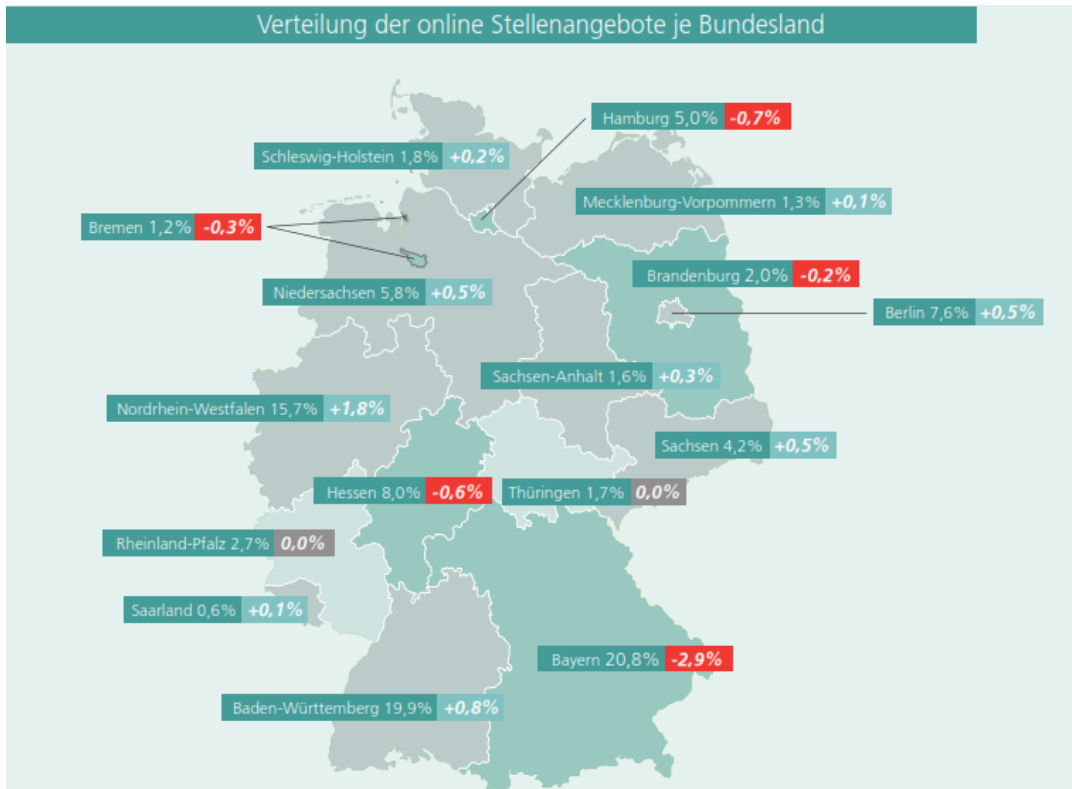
Verteilung der online Stellenangebote je Bundesland

Hamburg 5,0% -0,7%

Schleswig-Holstein 1,8% +0,2%

Mecklenburg-Vorpommern 1,3% +0,1%

Bremen 1,2% -0,3%

Brandenburg 2,0% -0,2%

Niedersachsen 5,8% +0,5%

Berlin 7,6% +0,5%

Sachsen-Anhalt 1,6% +0,3%

Nordrhein-Westfalen 15,7% +1,8%

Sachsen 4,2% +0,5%

Hessen 8,0% -0,6%

Thüringen 1,7% 0,0%

Rheinland-Pfalz 2,7% 0,0%

Saarland 0,6% +0,1%

Bayern 20,8% -2,9%

Baden-Württemberg 19,9% +0,8%